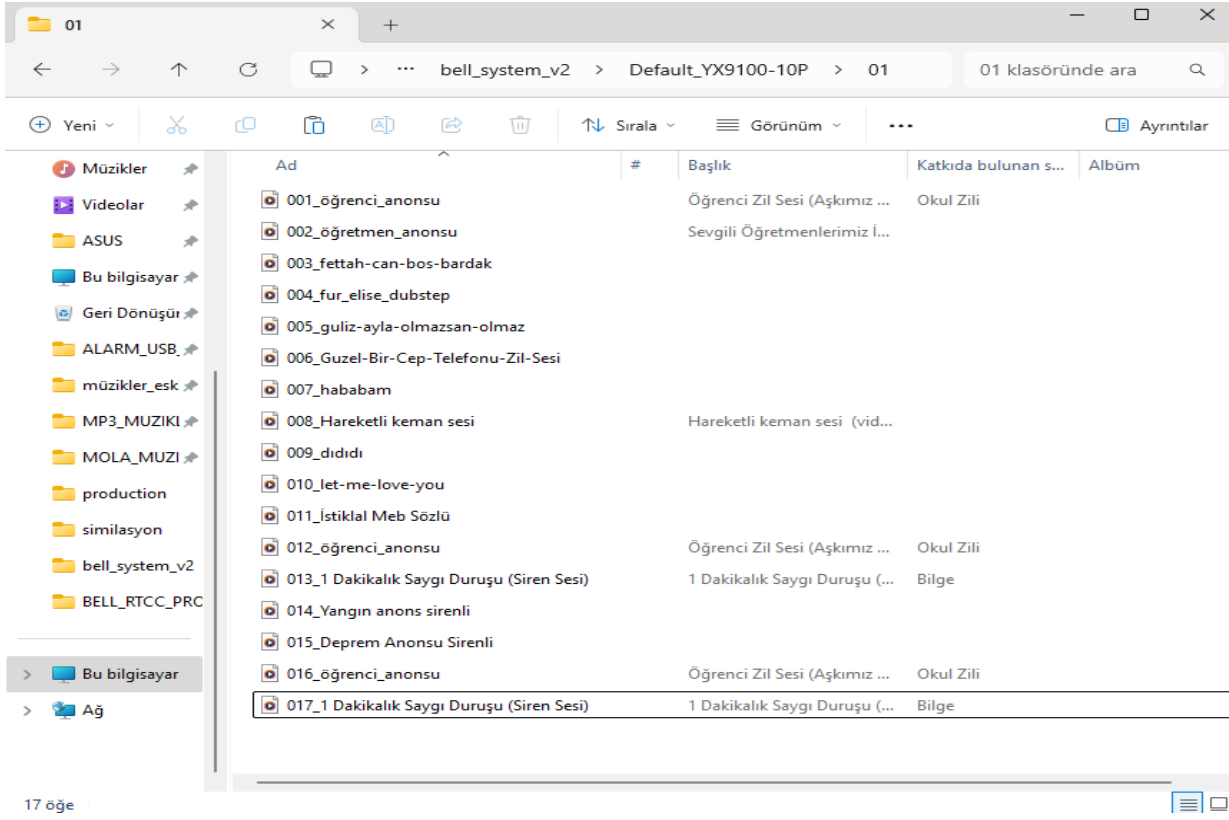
01

bell_system_v2 > Default_YX9100-10P > 01

01 klasöründe ara

Yeni Sırala Görünüm ... Ayrıntılar

Müzikler
Videolar
ASUS
Bu bilgisayar
Geri Dönüşüı
ALARM_USB_
müzikler_esk
MP3_MUZIKI
MOLA_MUZI
production
similasyon
bell_system_v2
BELL_RTCC_PRC
Bu bilgisayar
Ağ

| Ad | # | Başlık | Katkıda bulunan s... | Albüm |
|---|---|---|---|---|
| 001_öğrenci_anonsu | | Öğrenci Zil Sesi (Aşkımız ... | Okul Zili | |
| 002_öğretmen_anonsu | | Sevgili Öğretmenlerimiz İ... | | |
| 003_fettah-can-bos-bardak | | | | |
| 004_fur_elise_dubstep | | | | |
| 005_guliz-ayla-olmazsan-olmaz | | | | |
| 006_Guzel-Bir-Cep-Telefonu-Zil-Sesi | | | | |
| 007_hababam | | | | |
| 008_Hareketli keman sesi | | Hareketli keman sesi (vid... | | |
| 009_dıdıdı | | | | |
| 010_let-me-love-you | | | | |
| 011_İstiklal Meb Sözlü | | | | |
| 012_öğrenci_anonsu | | Öğrenci Zil Sesi (Aşkımız ... | Okul Zili | |
| 013_1 Dakikalık Saygı Duruşu (Siren Sesi) | | 1 Dakikalık Saygı Duruşu (... | Bilge | |
| 014_Yangın anons sirenli | | | | |
| 015_Deprem Anonsu Sirenli | | | | |
| 016_öğrenci_anonsu | | Öğrenci Zil Sesi (Aşkımız ... | Okul Zili | |
| 017_1 Dakikalık Saygı Duruşu (Siren Sesi) | | 1 Dakikalık Saygı Duruşu (... | Bilge | |

17 öğe